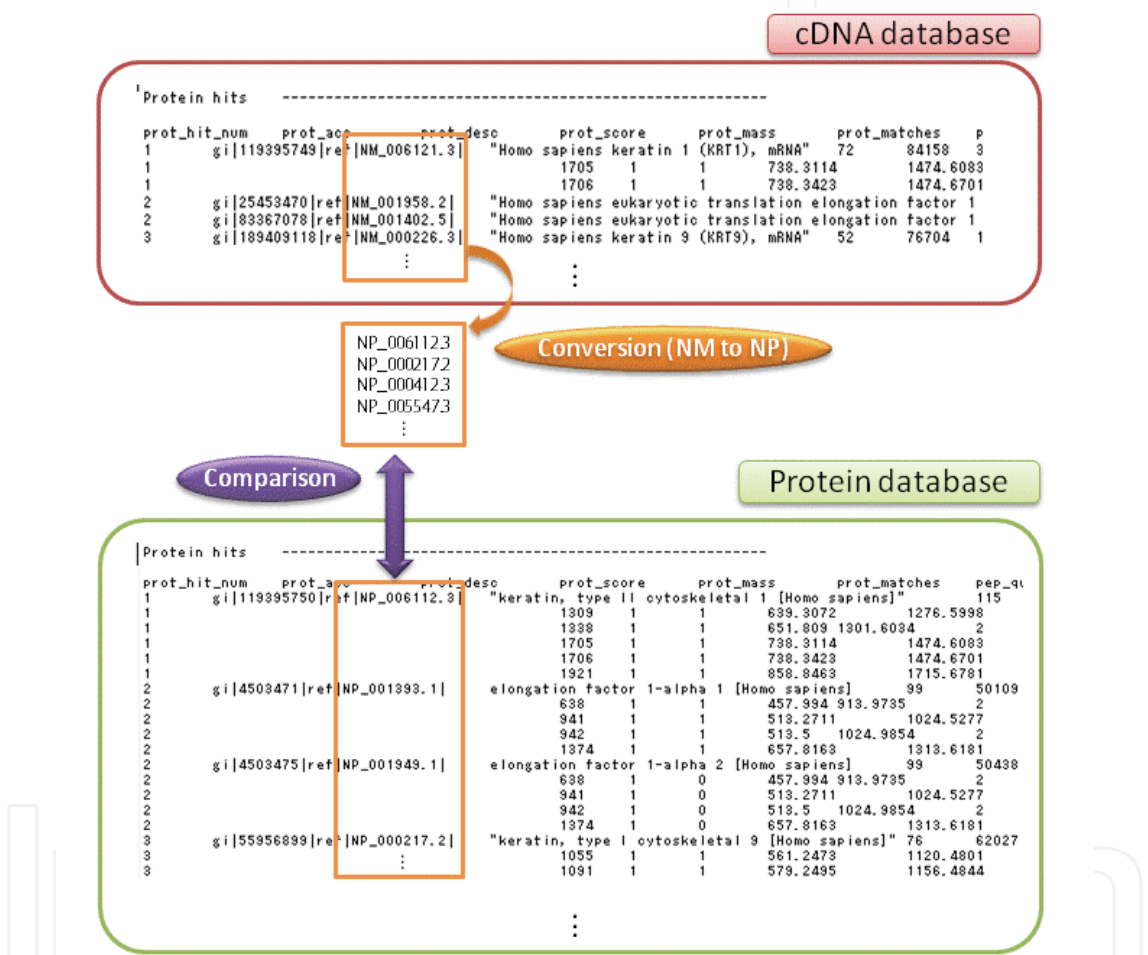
cDNA database

Protein hits --------------------------------------------------------------

prot_hit_num prot_acc prot_desc prot_score prot_mass prot_matches p
1 gi|119395749|ref|NM_006121.3| "Homo sapiens keratin 1 (KRT1), mRNA" 72 84158 3
1 1705 1 1 738.3114 1474.6083
1 1706 1 1 738.3423 1474.6701
2 gi|25453470|ref|NM_001958.2| "Homo sapiens eukaryotic translation elongation factor 1
2 gi|83367078|ref|NM_001402.5| "Homo sapiens eukaryotic translation elongation factor 1
3 gi|189409118|ref|NM_000226.3| "Homo sapiens keratin 9 (KRT9), mRNA" 52 76704 1
⋮
⋮

NP_006112.3
NP_000217.2
NP_000412.3
NP_005547.3
⋮

Conversion (NM to NP)

Comparison

Protein database

Protein hits --------------------------------------------------------------

prot_hit_num prot_acc prot_desc prot_score prot_mass prot_matches pep_qu
1 gi|119395750|ref|NP_006112.3| "keratin, type II cytoskeletal 1 [Homo sapiens]" 115
1 1309 1 1 639.3072 1276.5998
1 1338 1 1 651.809 1301.6034 2
1 1705 1 1 738.3114 1474.6083
1 1706 1 1 738.3423 1474.6701
1 1921 1 1 858.8463 1715.6781
2 gi|4503471|ref|NP_001393.1| elongation factor 1-alpha 1 [Homo sapiens] 99 50109
2 638 1 1 457.994 913.9735 2
2 941 1 1 513.2711 1024.5277
2 942 1 1 513.5 1024.9854 2
2 1374 1 1 657.8163 1313.6181
2 gi|4503475|ref|NP_001949.1| elongation factor 1-alpha 2 [Homo sapiens] 99 50438
2 638 1 0 457.994 913.9735 2
2 941 1 0 513.2711 1024.5277
2 942 1 0 513.5 1024.9854 2
2 1374 1 0 657.8163 1313.6181
3 gi|55956899|ref|NP_000217.2| "keratin, type I cytoskeletal 9 [Homo sapiens]" 76 62027
3 1055 1 1 561.2473 1120.4801
3 1091 1 1 579.2495 1156.4844
⋮
⋮